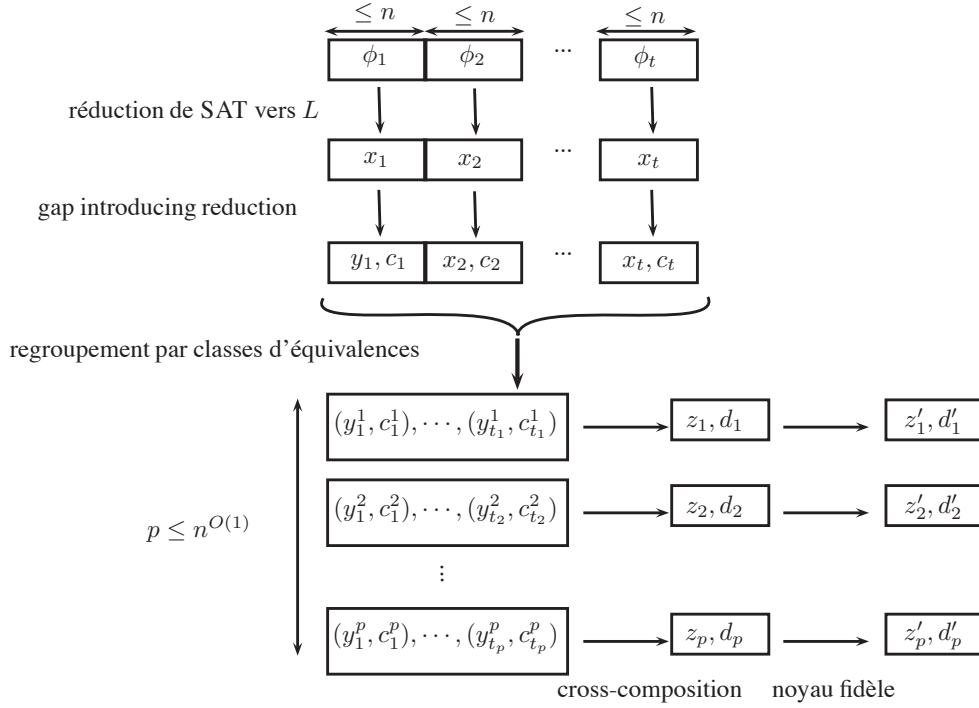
$\leq n$ $\leq n$ $\leq n$

$\phi_1$ $\phi_2$ ... $\phi_t$

réduction de SAT vers $L$

$x_1$ $x_2$ ... $x_t$

gap introducing reduction

$y_1, c_1$ $x_2, c_2$ ... $x_t, c_t$

regroupement par classes d'équivalences

$(y_1^1, c_1^1), \cdots, (y_{t_1}^1, c_{t_1}^1)$ $z_1, d_1$ $z_1', d_1'$

$(y_1^2, c_1^2), \cdots, (y_{t_2}^2, c_{t_2}^2)$ $z_2, d_2$ $z_2', d_2'$

$p \leq n^{O(1)}$

$\vdots$

$(y_1^p, c_1^p), \cdots, (y_{t_p}^p, c_{t_p}^p)$ $z_p, d_p$ $z_p', d_p'$

cross-composition noyau fidèle